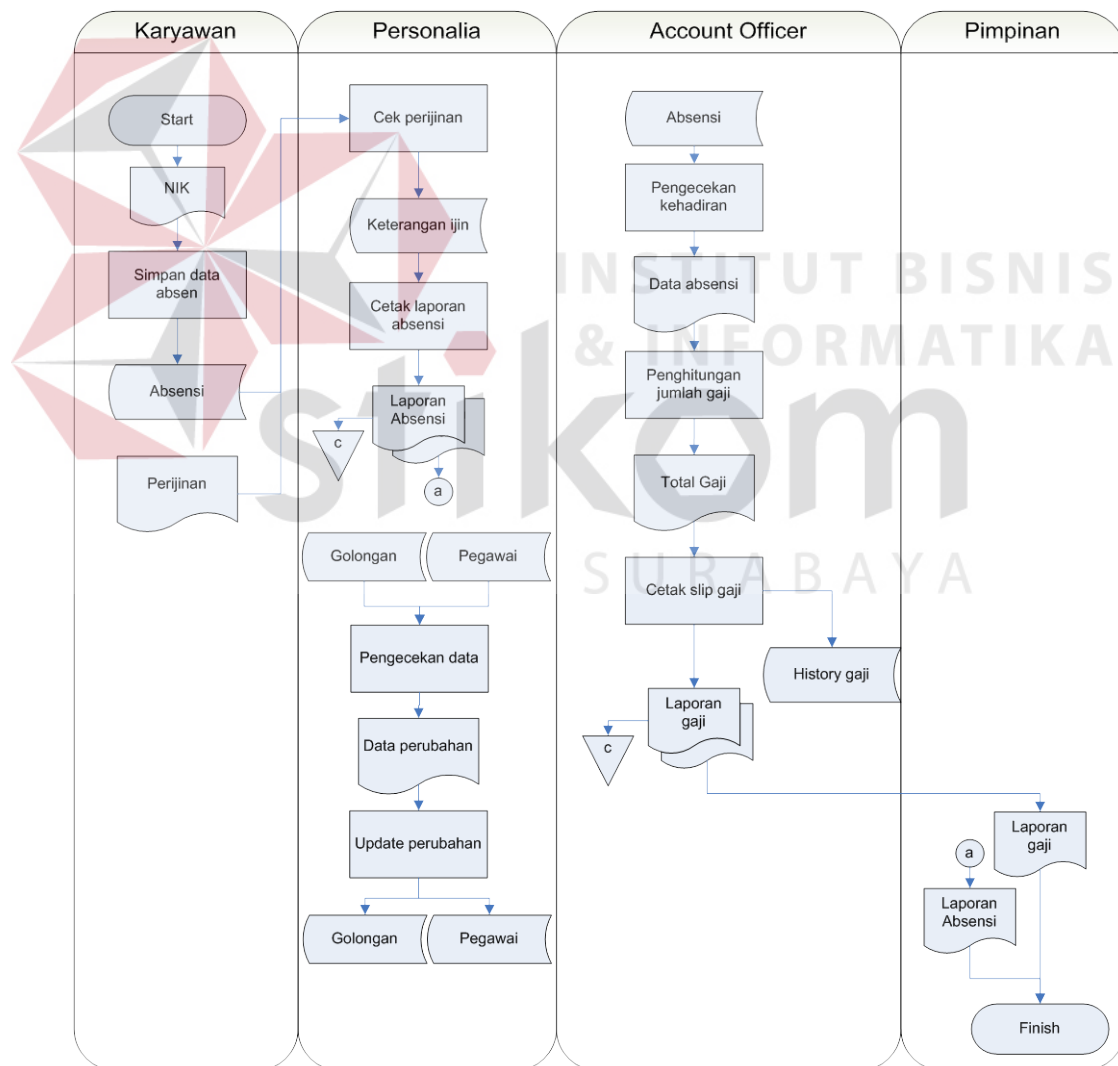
Karyawan

Start

NIK

Simpan data absen

Absensi

Perijinan

Personalia

Cek perijinan

Keterangan ijin

Cetak laporan absensi

Laporan Absensi

c

a

Golongan

Pegawai

Pengecekan data

Data perubahan

Update perubahan

Golongan

Pegawai

Account Officer

Absensi

Pengecekan kehadiran

Data absensi

Penghitungan jumlah gaji

Total Gaji

Cetak slip gaji

History gaji

Laporan gaji

c

Pimpinan

Laporan gaji

a

Laporan Absensi

Finish

INSTITUT BISNIS & INFORMATIKA

stikom

SURABAYA